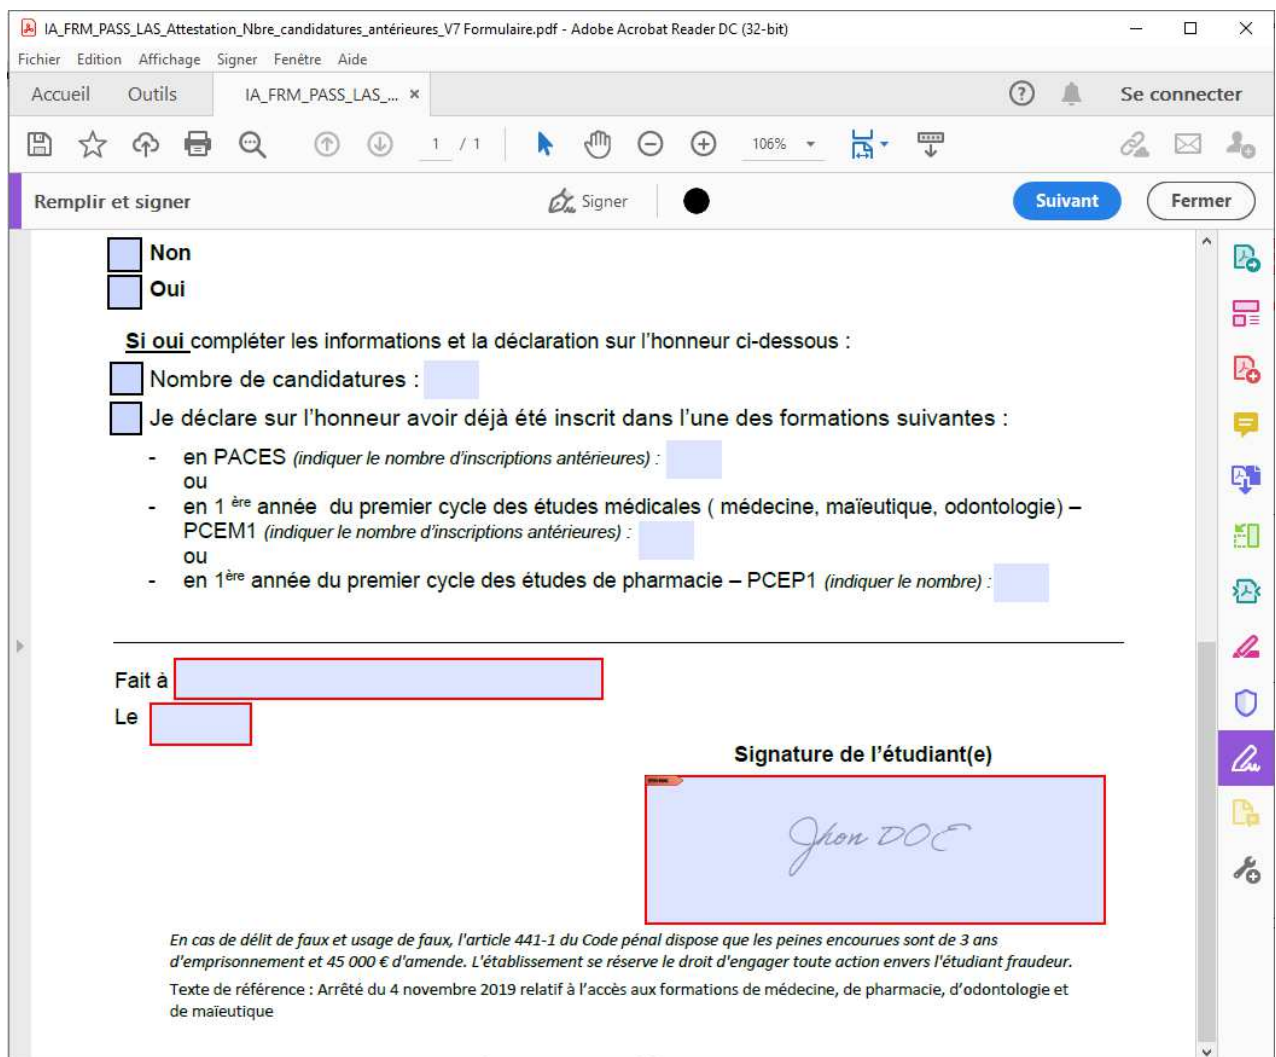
IA_FRM_PASS_LAS_Attestation_Nbre_candidatures_antérieures_V7 Formulaire.pdf - Adobe Acrobat Reader DC (32-bit)

Fichier Edition Affichage Signer Fenêtre Aide

Accueil Outils IA_FRM_PASS_LAS_... ×

Se connecter

1 / 1

106%

Remplir et signer

Signer

Suivant

Fermer

Non
Oui

Si oui compléter les informations et la déclaration sur l'honneur ci-dessous :

Nombre de candidatures :

Je déclare sur l'honneur avoir déjà été inscrit dans l'une des formations suivantes :

- en PACES *(indiquer le nombre d'inscriptions antérieures) :*
ou
- en 1$^{ère}$ année du premier cycle des études médicales ( médecine, maïeutique, odontologie) – PCEM1 *(indiquer le nombre d'inscriptions antérieures) :*
ou
- en 1$^{ère}$ année du premier cycle des études de pharmacie – PCEP1 *(indiquer le nombre) :*

Fait à

Le

Signature de l'étudiant(e)

Jhon DOE

*En cas de délit de faux et usage de faux, l'article 441-1 du Code pénal dispose que les peines encourues sont de 3 ans d'emprisonnement et 45 000 € d'amende. L'établissement se réserve le droit d'engager toute action envers l'étudiant fraudeur.*

Texte de référence : Arrêté du 4 novembre 2019 relatif à l'accès aux formations de médecine, de pharmacie, d'odontologie et de maïeutique